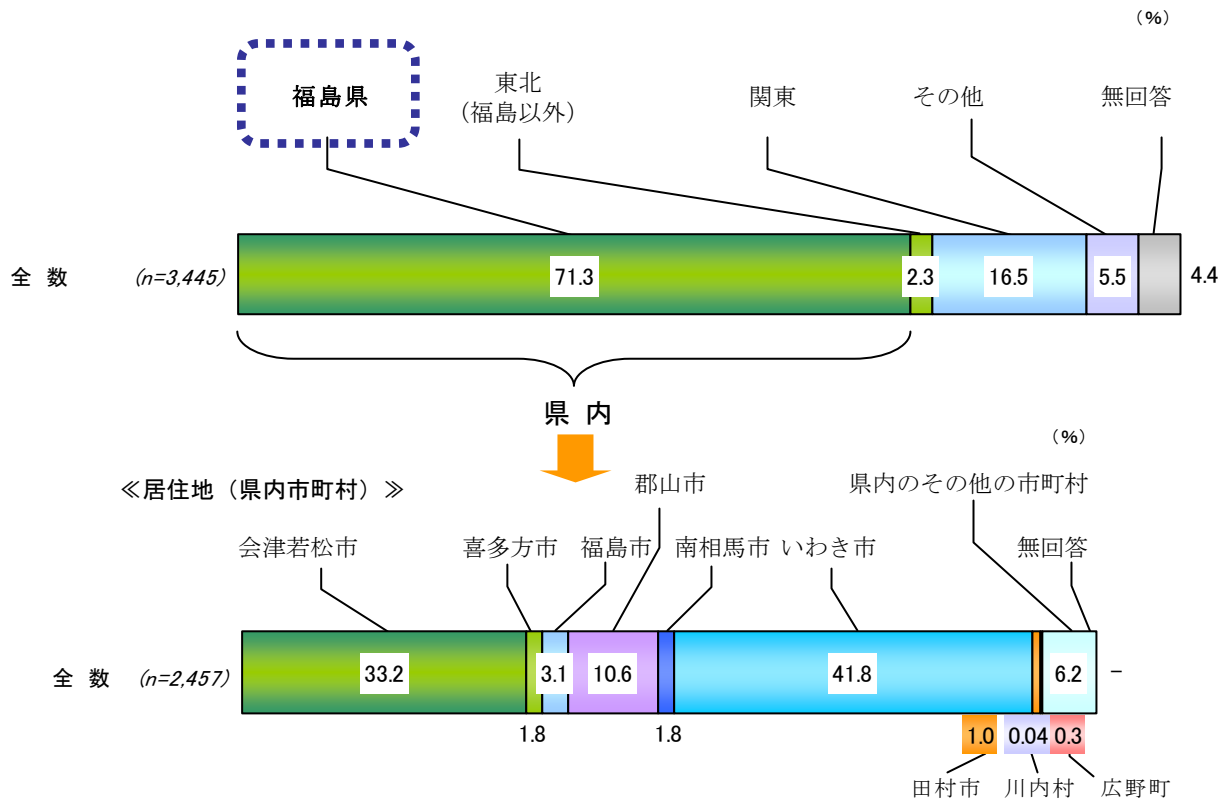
(%)

福島県

東北
(福島以外)

関東

その他

無回答

全 数 (n=3,445)

71.3

2.3

16.5

5.5

4.4

県 内

(%)

≪居住地(県内市町村)≫

郡山市

県内のその他の市町村

会津若松市

喜多方市

福島市

南相馬市

いわき市

無回答

全 数 (n=2,457)

33.2

3.1

10.6

41.8

6.2

–

1.8

1.8

1.0

0.04

0.3

田村市

川内村

広野町